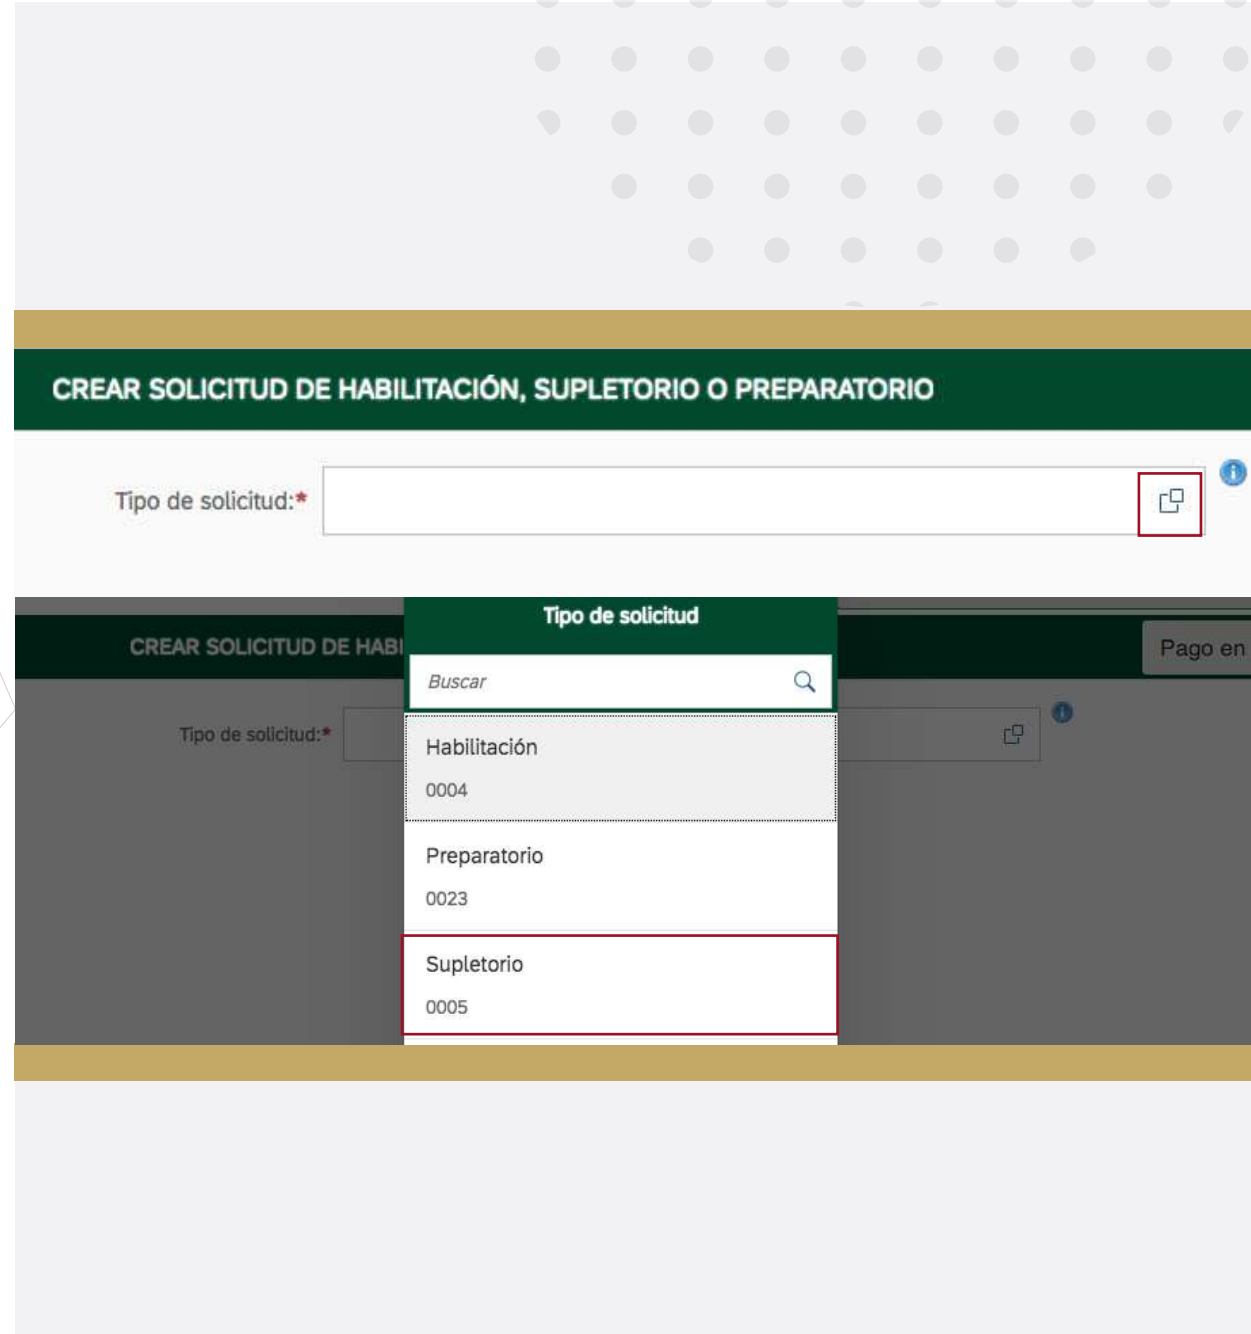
CREAR SOLICITUD DE HABILITACIÓN, SUPLETORIO O PREPARATORIO

Tipo de solicitud:*

CREAR SOLICITUD DE HABI

Tipo de solicitud:*

Tipo de solicitud

Buscar

Habilitación
0004

Preparatorio
0023

Supletorio
0005

Pago en